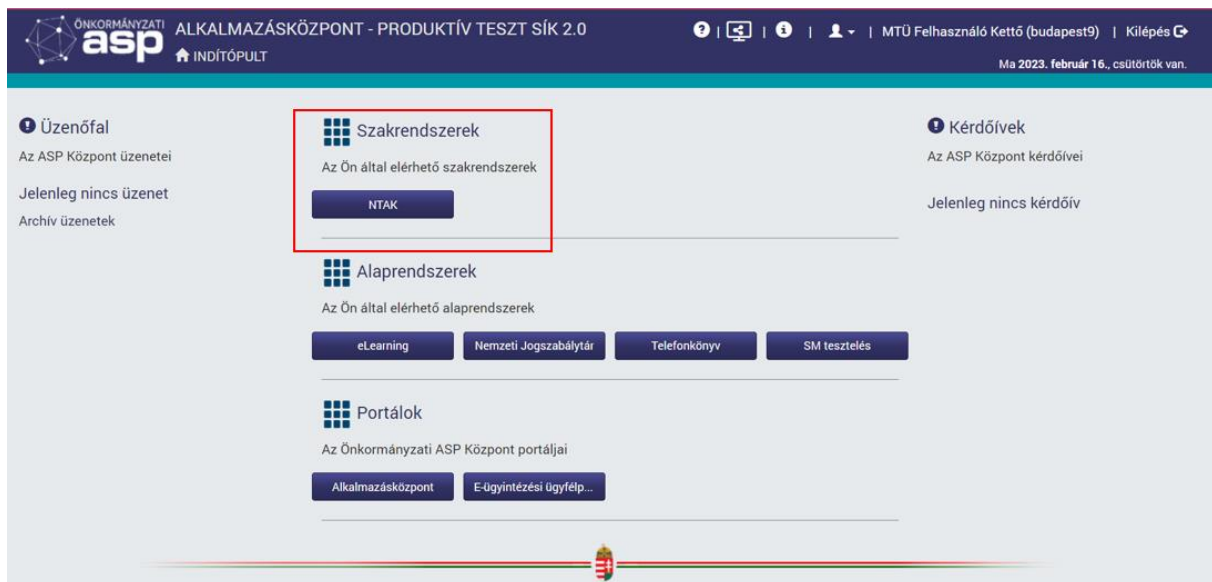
ÖNKORMÁNYZATI asp

ALKALMAZÁSKÖZPONT - PRODUKTÍV TESZT SÍK 2.0

INDÍTÓPULT

| MTÜ Felhasználó Kettő (budapest9) | Kilépés

Ma **2023. február 16.**, csütörtök van.

Üzenőfal

Az ASP Központ üzenetei

Jelenleg nincs üzenet

Archív üzenetek

Szakrendszerek

Az Ön által elérhető szakrendszerek

NTAK

Alaprendszerek

Az Ön által elérhető alaprendszerek

eLearning

Nemzeti Jogszabálytár

Telefonkönyv

SM tesztelés

Portálok

Az Önkormányzati ASP Központ portáljai

Alkalmazásközpont

E-ügyintézési ügyfélp...

Kérdőívek

Az ASP Központ kérdőívei

Jelenleg nincs kérdőív